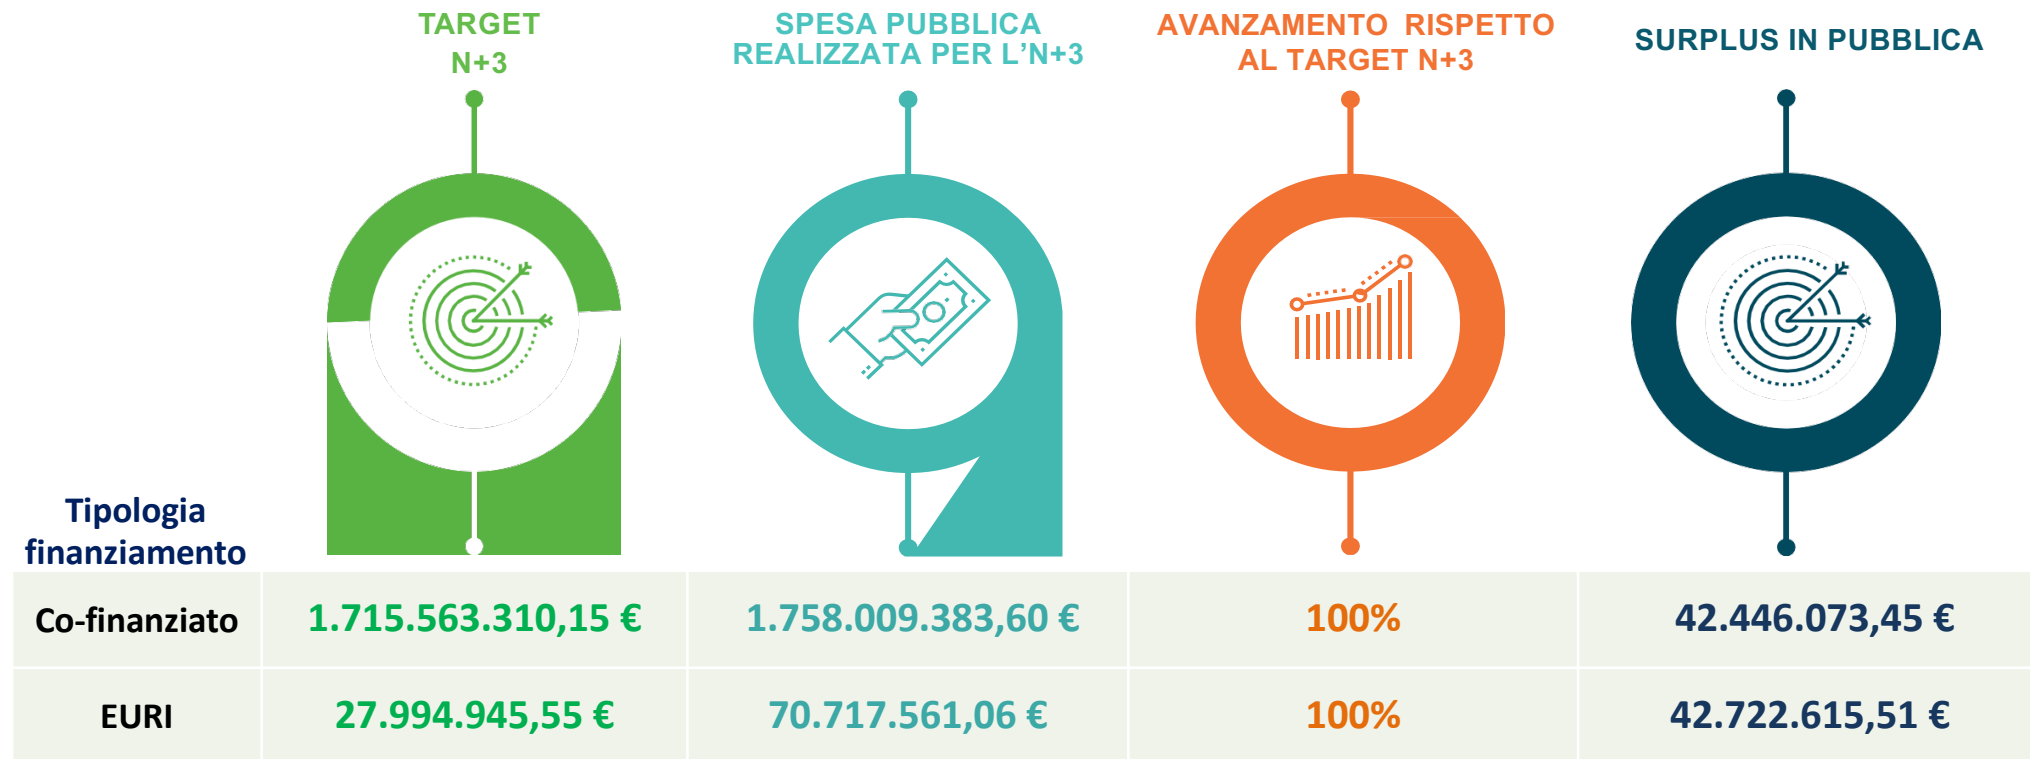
| Tipologia finanziamento | TARGET N+3 | SPESA PUBBLICA REALIZZATA PER L'N+3 | AVANZAMENTO RISPETTO AL TARGET N+3 | SURPLUS IN PUBBLICA |
|---|---|---|---|---|
| Co-finanziato | 1.715.563.310,15 € | 1.758.009.383,60 € | 100% | 42.446.073,45 € |
| EURI | 27.994.945,55 € | 70.717.561,06 € | 100% | 42.722.615,51 € |